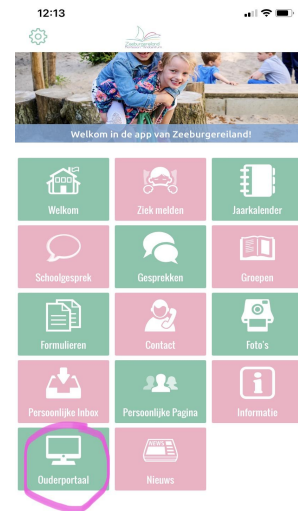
12:13

Zeeburgereiland

Welkom in de app van Zeeburgereiland!

Welkom
Ziek melden
Jaarkalender
Schoolgesprek
Gesprekken
Groepen
Formulieren
Contact
Foto's
Persoonlijke Inbox
Persoonlijke Pagina
Informatie
Ouderportaal
Nieuws

NEWS